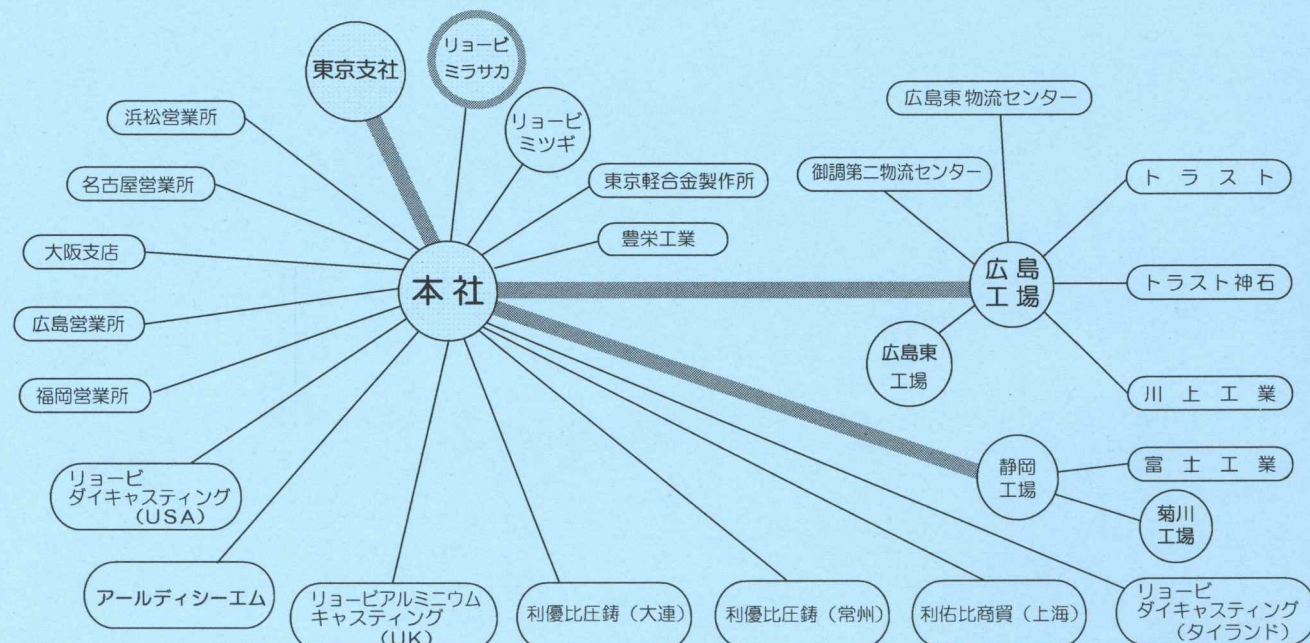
東京支社

リョービ ミラサカ

リョービ ミツギ

浜松営業所

東京軽合金製作所

名古屋営業所

豊栄工業

大阪支店

本社

広島営業所

福岡営業所

リョービ ダイキャスティング (USA)

アールディシーエム

リョービアルミニウム キャスティング (UK)

利優比圧鋳（大連）

利優比圧鋳（常州）

利佑比商貿（上海）

リョービ ダイキャスティング (タイランド)

広島東物流センター

御調第二物流センター

トラスト

広島工場

トラスト神石

広島東工場

川上工業

静岡工場

富士工業

菊川工場